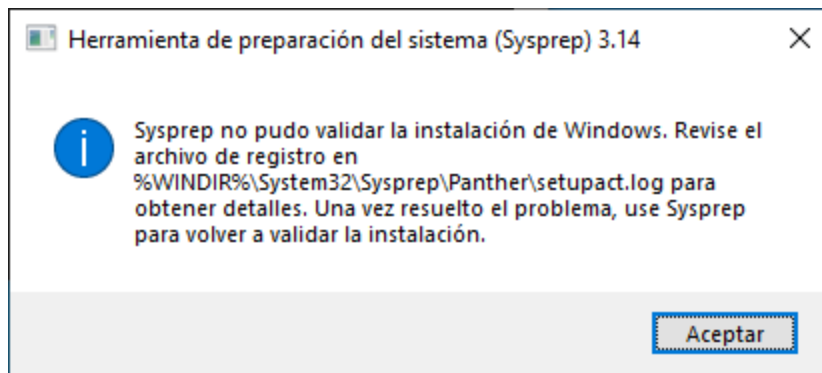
Herramienta de preparación del sistema (Sysprep) 3.14

Sysprep no pudo validar la instalación de Windows. Revise el archivo de registro en %WINDIR%\System32\Sysprep\Panther\setupact.log para obtener detalles. Una vez resuelto el problema, use Sysprep para volver a validar la instalación.

Aceptar